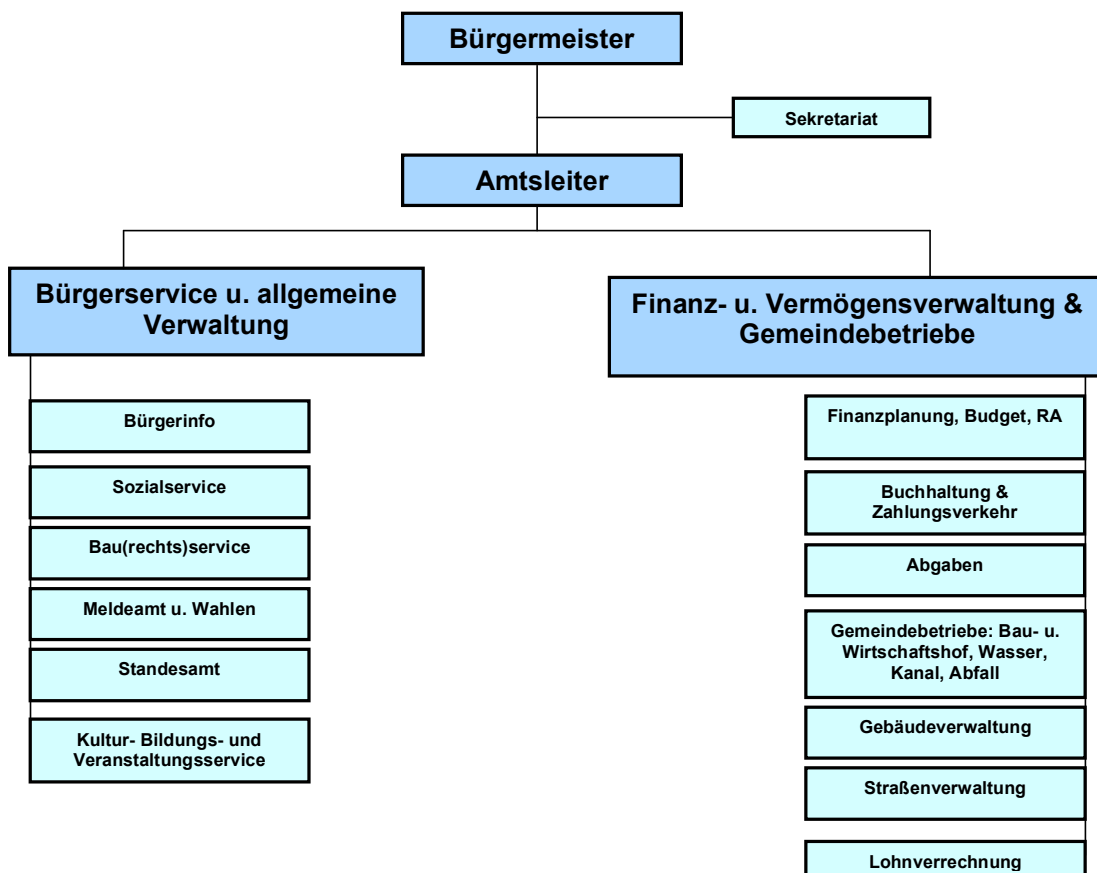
Bürgermeister

Sekretariat

Amtsleiter

Bürgerservice u. allgemeine Verwaltung

Bürgerinfo

Sozialservice

Bau(rechts)service

Meldeamt u. Wahlen

Standesamt

Kultur- Bildungs- und Veranstaltungsservice

Finanz- u. Vermögensverwaltung & Gemeindebetriebe

Finanzplanung, Budget, RA

Buchhaltung & Zahlungsverkehr

Abgaben

Gemeindebetriebe: Bau- u. Wirtschaftshof, Wasser, Kanal, Abfall

Gebäudeverwaltung

Straßenverwaltung

Lohnverrechnung